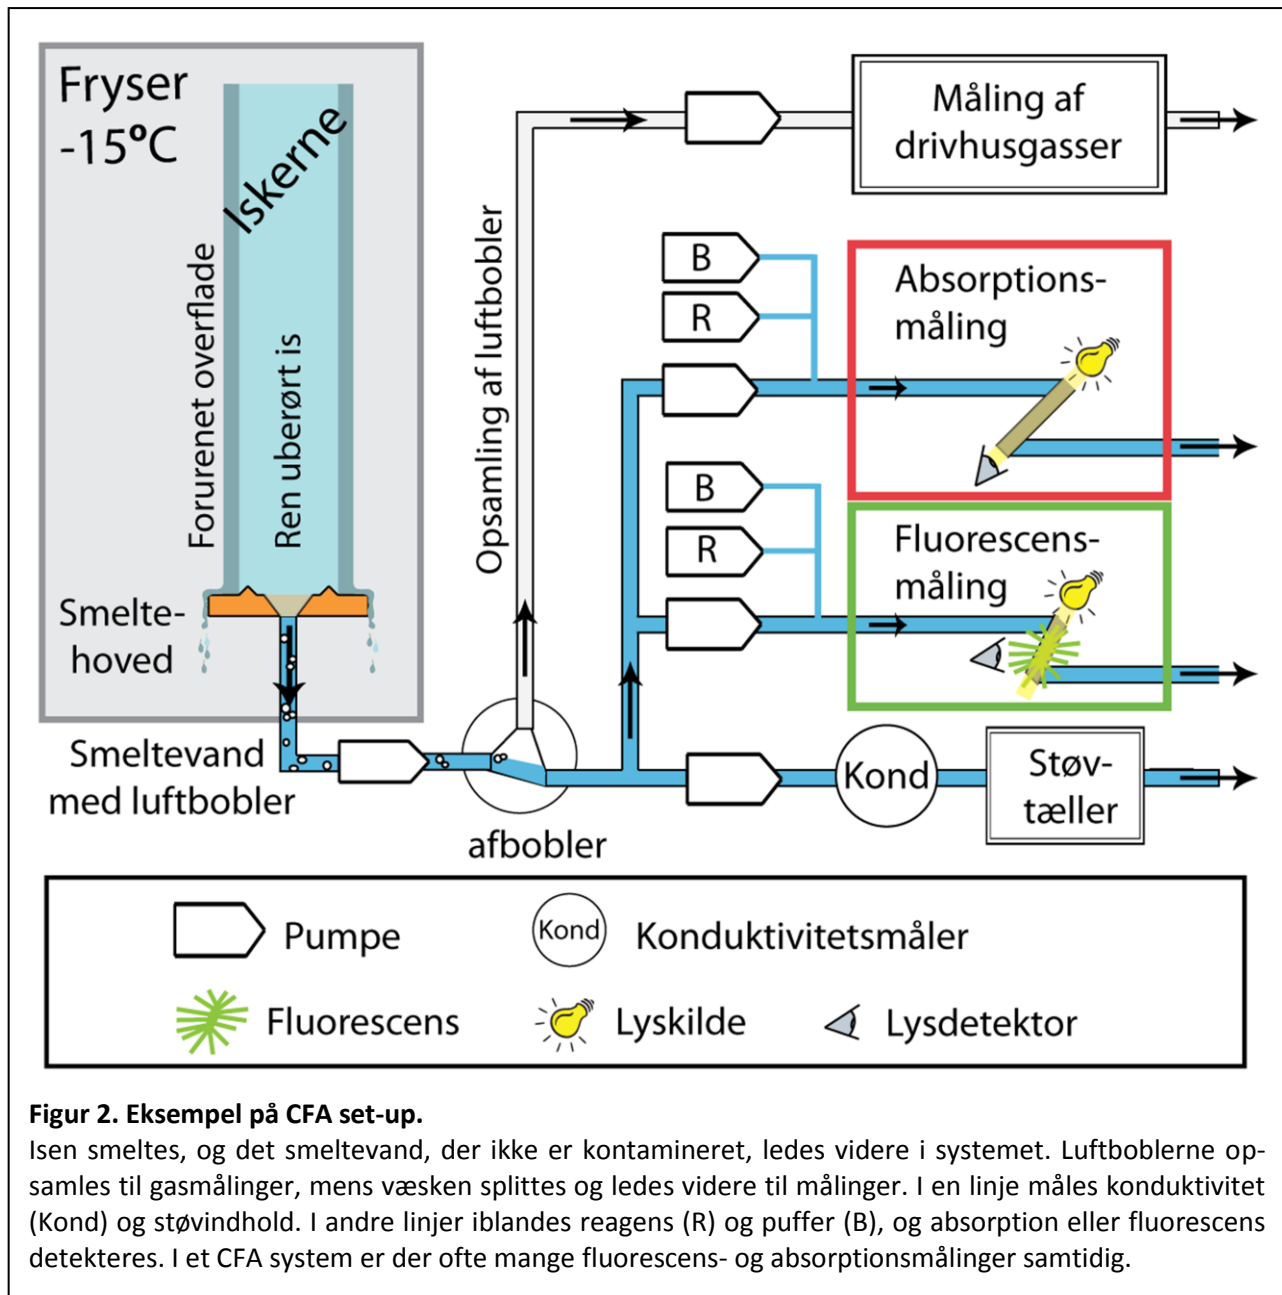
Fryser
-15°C

Iskerne

Forurenet overflade

Ren uberørt is

Smeltehoved

Smeltevand med luftbobler

afbobler

Opsamling af luftbobler

Måling af drivhusgasser

B

R

Absorptionsmåling

B

R

Fluorescensmåling

Kond

Støvtæller

Pumpe

Kond Konduktivitetsmåler

Fluorescens

Lyskilde

Lysdetektor

**Figur 2. Eksempel på CFA set-up.**
Isen smeltes, og det smeltevand, der ikke er kontamineret, ledes videre i systemet. Luftboblerne opsamles til gasmålinger, mens væsken splittes og ledes videre til målinger. I en linje måles konduktivitet (Kond) og støvindhold. I andre linjer iblandes reagens (R) og puffer (B), og absorption eller fluorescens detekteres. I et CFA system er der ofte mange fluorescens- og absorptionsmålinger samtidig.